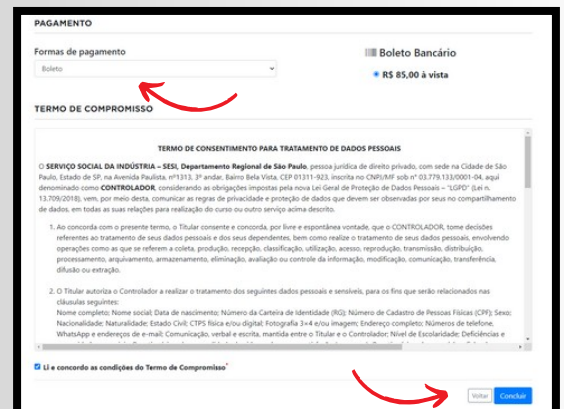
PAGAMENTO

Formas de pagamento

Boleto

Boleto Bancário

R$ 85,00 à vista

TERMO DE COMPROMISSO

TERMO DE CONSENTIMENTO PARA TRATAMENTO DE DADOS PESSOAIS

O SERVIÇO SOCIAL DA INDÚSTRIA – SESI, Departamento Regional de São Paulo, pessoa jurídica de direito privado, com sede na Cidade de São Paulo, Estado de SP, na Avenida Paulista, nº1313, 3º andar, Bairro Bela Vista, CEP 01311-923, inscrita no CNPJ/MF sob nº 03.779.133/0001-04, aqui denominado como CONTROLADOR, considerando as obrigações impostas pela nova Lei Geral de Proteção de Dados Pessoais – "LGPD" (Lei n. 13.709/2018), vem, por meio desta, comunicar as regras de privacidade e proteção de dados que devem ser observadas por seus no compartilhamento de dados, em todas as suas relações para realização do curso ou outro serviço acima descrito.

1. Ao concorda com o presente termo, o Titular consente e concorda, por livre e espontânea vontade, que o CONTROLADOR, tome decisões referentes ao tratamento de seus dados pessoais e dos seus dependentes, bem como realize o tratamento de seus dados pessoais, envolvendo operações como as que se referem a coleta, produção, recepção, classificação, utilização, acesso, reprodução, transmissão, distribuição, processamento, arquivamento, armazenamento, eliminação, avaliação ou controle da informação, modificação, comunicação, transferência, difusão ou extração.

2. O Titular autoriza o Controlador a realizar o tratamento dos seguintes dados pessoais e sensíveis, para os fins que serão relacionados nas cláusulas seguintes:
Nome completo; Nome social; Data de nascimento; Número da Carteira de Identidade (RG); Número de Cadastro de Pessoas Físicas (CPF); Sexo; Nacionalidade; Naturalidade; Estado Civil; CTPS física e/ou digital; Fotografia 3×4 e/ou imagem; Endereço completo; Números de telefone, WhatsApp e endereços de e-mail; Comunicação, verbal e escrita, mantida entre o Titular e o Controlador; Nível de Escolaridade; Deficiências e

Li e concordo as condições do Termo de Compromisso*

Voltar Concluir